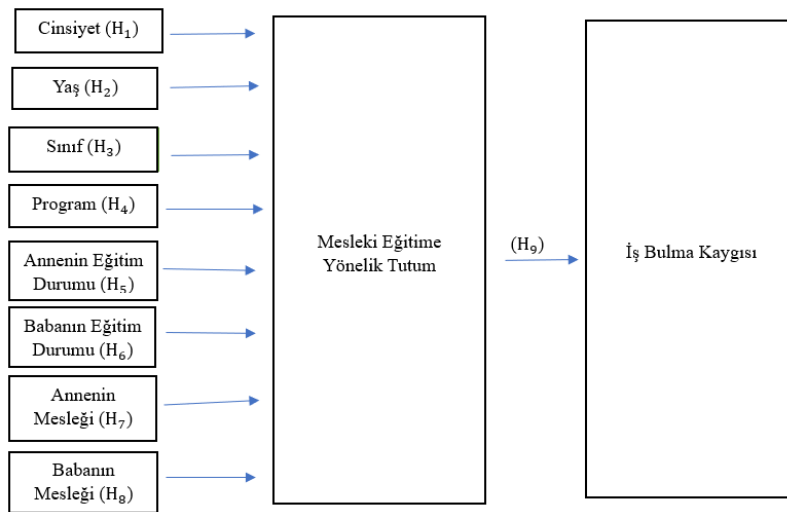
Cinsiyet ($H_1$)

Yaş ($H_2$)

Sınıf ($H_3$)

Program ($H_4$)

Annenin Eğitim Durumu ($H_5$)

Babanın Eğitim Durumu ($H_6$)

Annenin Mesleği ($H_7$)

Babanın Mesleği ($H_8$)

Mesleki Eğitime Yönelik Tutum

($H_9$)

İş Bulma Kaygısı